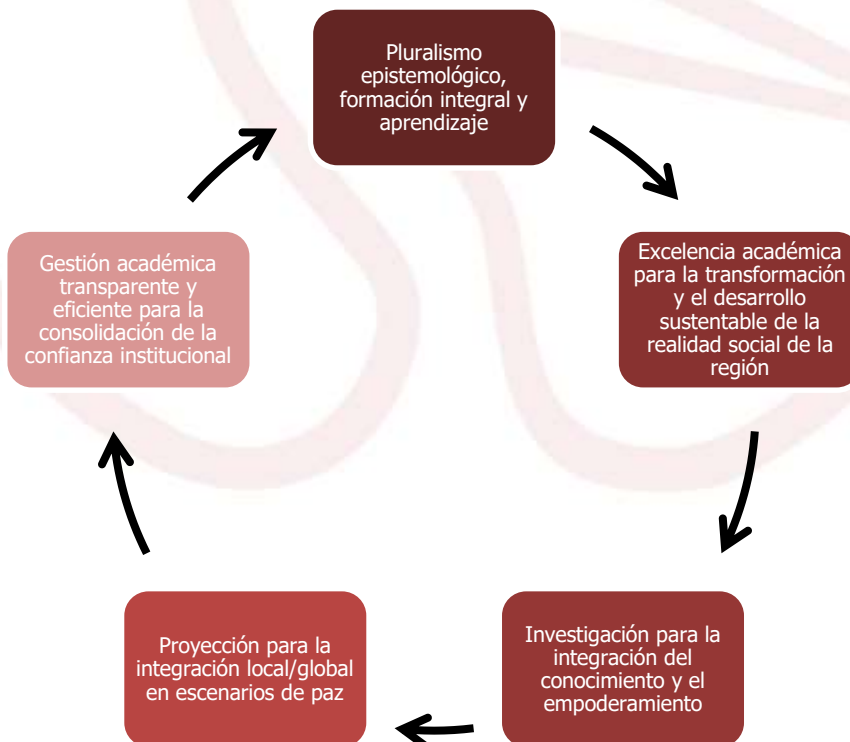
Pluralismo epistemológico, formación integral y aprendizaje

Excelencia académica para la transformación y el desarrollo sustentable de la realidad social de la región

Investigación para la integración del conocimiento y el empoderamiento

Proyección para la integración local/global en escenarios de paz

Gestión académica transparente y eficiente para la consolidación de la confianza institucional